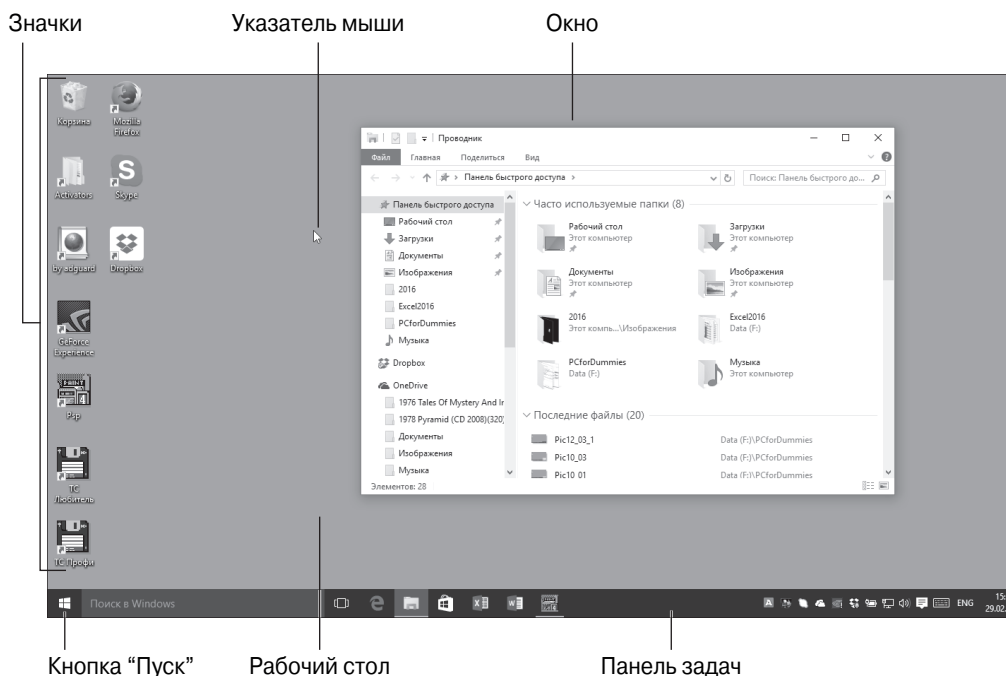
Значки

Указатель мыши

Окно

Корзина

Mozilla Firefox

Activators

Skype

by adguard

Dropbox

GeForce Experience

Psp

1С Любитель

1С Профи

Проводник

Файл Главная Поделиться Вид

Панель быстрого доступа >

Поиск: Панель быстрого до...

Панель быстрого доступа

Рабочий стол

Загрузки

Документы

Изображения

2016

Excel2016

PCforDummies

Музыка

Dropbox

OneDrive

1976 Tales Of Mystery And Ir

1978 Pyramid (CD 2008)(320)

Документы

Изображения

Музыка

Элементов: 28

Часто используемые папки (8)

Рабочий стол
Этот компьютер

Загрузки
Этот компьютер

Документы
Этот компьютер

Изображения
Этот компьютер

2016
Этот компь...\Изображения

Excel2016
Data (F:)

PCforDummies
Data (F:)

Музыка
Этот компьютер

Последние файлы (20)

Pic12_03_1 Data (F:)\PCforDummies

Pic10_03 Data (F:)\PCforDummies

Pic10 01 Data (F:)\PCforDummies

Поиск в Windows

ENG

15:
29.02.

Кнопка "Пуск"

Рабочий стол

Панель задач